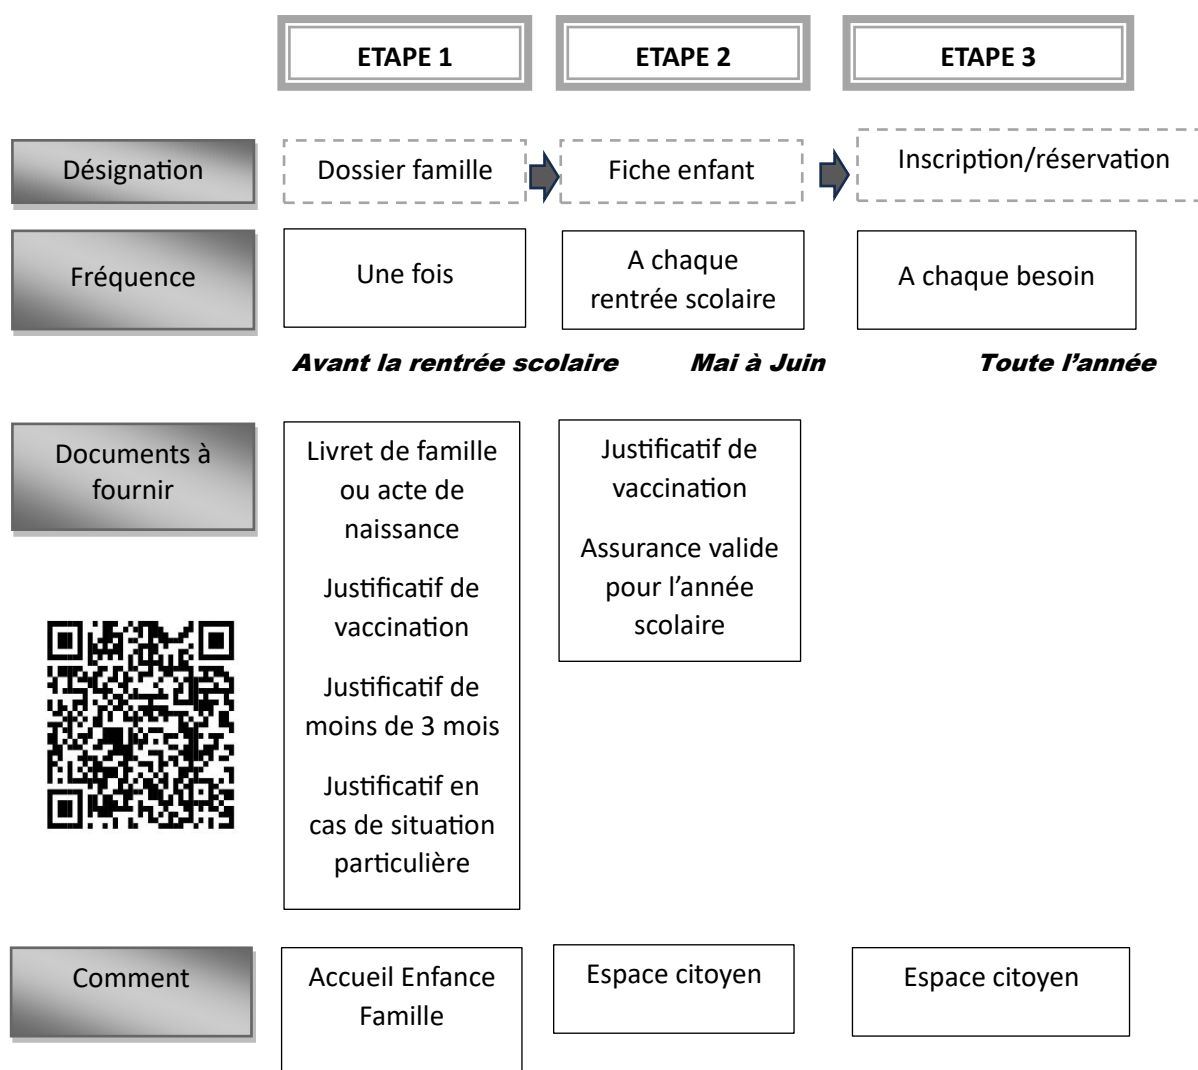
| | ETAPE 1 | ETAPE 2 | ETAPE 3 |
|---|---|---|---|
| Désignation | Dossier famille | Fiche enfant | Inscription/réservation |
| Fréquence | Une fois | A chaque rentrée scolaire | A chaque besoin |
| | Avant la rentrée scolaire | Mai à Juin | Toute l'année |
| Documents à fournir | Livret de famille ou acte de naissance<br>Justificatif de vaccination<br>Justificatif de moins de 3 mois<br>Justificatif en cas de situation particulière | Justificatif de vaccination<br>Assurance valide pour l'année scolaire | |
| Comment | Accueil Enfance Famille | Espace citoyen | Espace citoyen |